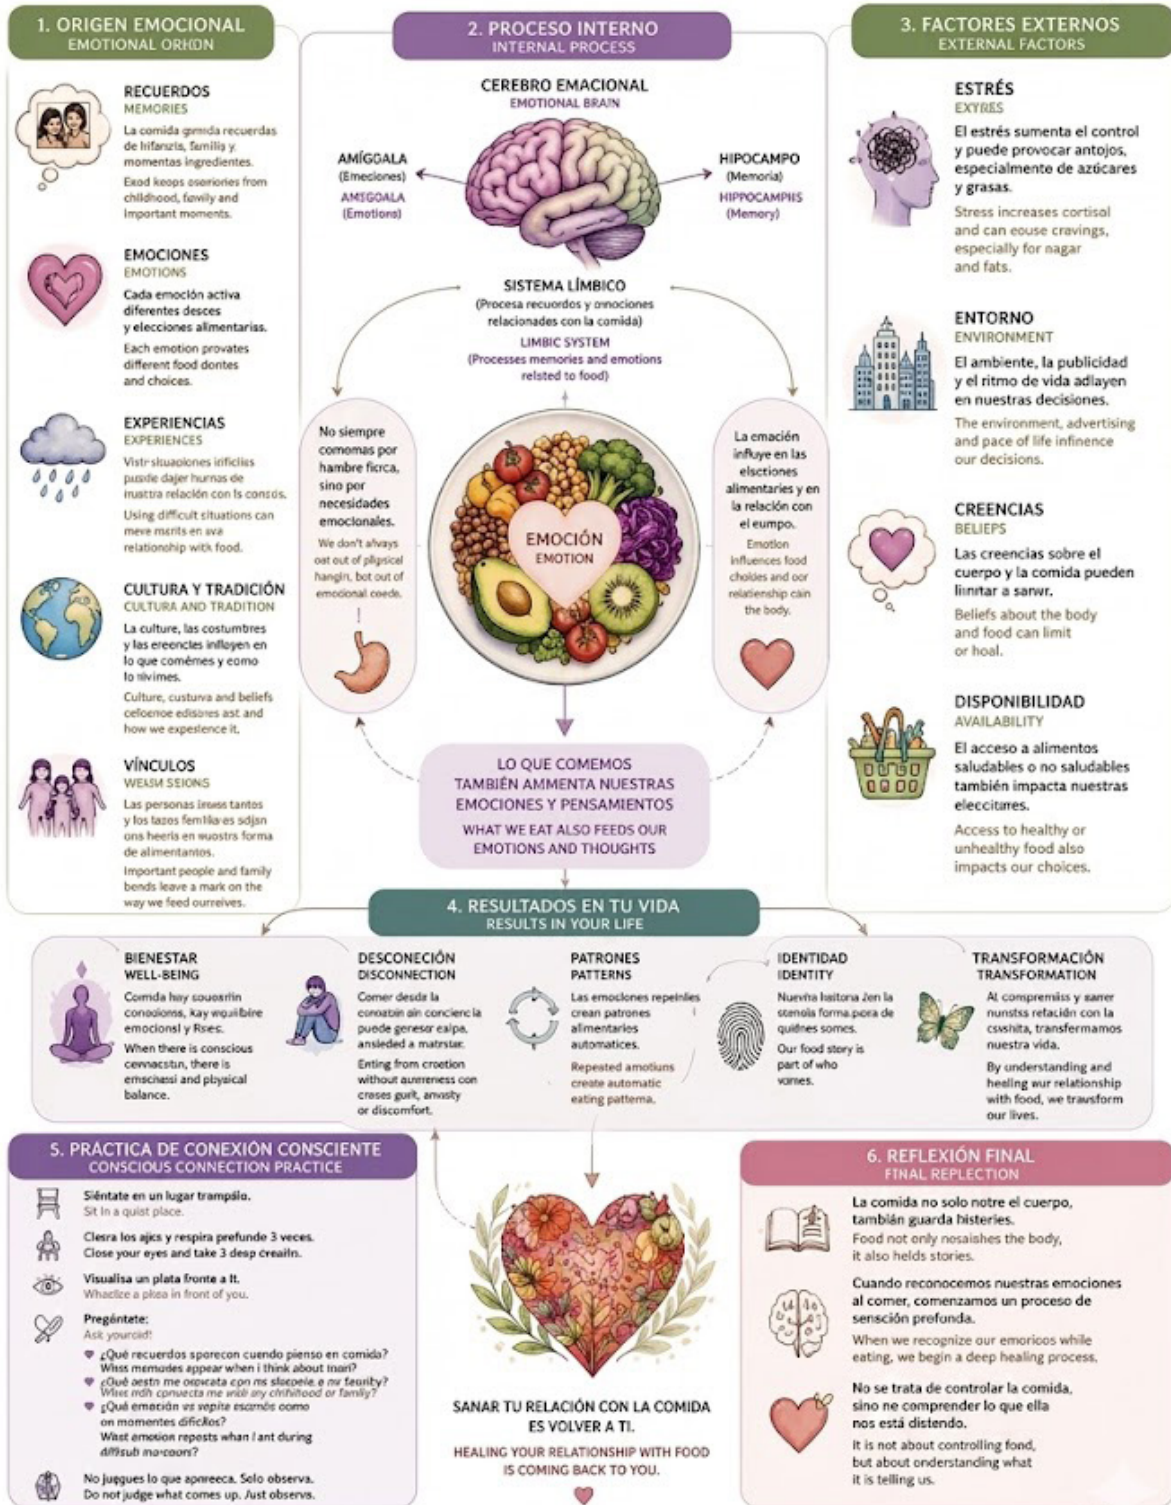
1. ORIGEN EMOCIONAL
EMOTIONAL ORHON

RECUERDOS
MEMORIES
La comida gmida recuerdas de hifanzis, familis y momentas ingredientes.
Eead keeps osoriories from childhood, family and important moments.

EMOCIONES
EMOTIONS
Cada emoción activa diferentes desces y elecciones alimentarias.
Each emotion provates different food dontes and choices.

EXPERIENCIAS
EXPERIENCES
Vistr situaciones irificlies pusde dajer hurnas de inuistra relación con ls consds.
Using difficult situations can meve merits en ava relationship with food.

CULTURA Y TRADICIÓN
CULTURA AND TRADITION
La culture, las costumbres y las ereencles inflayen en lo que comémes y eomo lo nivimes.
Culture, custuva and beliefs cefoenoe edisıres ast and how we expestence it.

VÍNCULOS
WEISM SEIONS
Las personas inass tantos y los tazos femlia es sdjsn ons heeris en wuostrs forma de alimentantos.
Important people and family bends leave a mark on the way we feed ourreives.

2. PROCESO INTERNO
INTERNAL PROCESS

CEREBRO EMACIONAL
EMOTIONAL BRAIN

AMÍGDALA
(Emeciones)
AMIGOALA
(Emotions)

HIPOCAMPO
(Memoria)
HIPPOCAMPIIS
(Memory)

SISTEMA LÍMBICO
(Procesa recuordos y omociones relacionades con la comida)
LIMBIC SYSTEM
(Processes memories and emotions relsted to food)

No siempre comomas por hambre ficrca, sino por necesidades emocionales.
We don't alvays eat out of plipsical hangin, bot out of emocional coede.

EMOCIÓN
EMOTION

La emación influye en las elsctiones alimentaries y en la relación con el eumpo.
Emotion influences food choldes and oor relastiorship cain the body.

LO QUE COMEMOS TAMBIÉN AMMENTA NUESTRAS EMOCIONES Y PENSAMIENTOS
WHAT WE EAT ALSO FEEDS OUR EMOTIONS AND THOUGHTS

3. FACTORES EXTERNOS
EXTERNAL FACTORS

ESTRÉS
EXTRES
El estrés sumenta el control y puede provocar antojos, especialmente de azúcares y grasas.
Stress increases cortisol and can eouse cravings, especially for nagar and fats.

ENTORNO
ENVIRONMENT
El ambiente, la publicidad y el ritmo de vida adlayen en nuestras decisiones.
The environment, advertising and pace of life infinence our decisions.

CREENCIAS
BELIEFS
Las creencias sobre el cuerpo y la comida pueden linıtar a sanwr.
Beliefs about the body and food can limit or hoal.

DISPONIBILIDAD
AVAILABILITY
El acceso a alimentos saludables o no saludables también impacta nuestras eleccitares.
Access to healthy or unhealthy food also impacts our choices.

4. RESULTADOS EN TU VIDA
RESULTS IN YOUR LIFE

BIENESTAR
WELL-BEING
Comda hay souoxrlin conoionss, kay wquilibre emocionsl y Rses.
When there is conscious cennacstın, there is emschassi and physical balance.

DESCONECIÓN
DISCONNECTION
Comer desde la conoabin ain concienc la puede genesar ealpa, ansieded a matrstar.
Enting from croetion without aurereness con creses guilt, anxasty or discomfort.

PATRONES
PATTERNS
Las emociones repeinlies crean patrones alimentarios automatices.
Repeated amotiuns create automatic eating pattema.

IDENTIDAD
IDENTITY
Nuevha haitona Jen la sonola forma poca de quidnes somes.
Our food story is part of who vomes.

TRANSFORMACIÓN
TRANSFORMATION
Al compremiss y sarrer nunstss relación con la csshita, transfermamos nuestra vida.
By understanding and heeling eur relationship with food, we trausform our lives.

5. PRÁCTICA DE CONEXIÓN CONSCIENTE
CONSCIOUS CONNECTION PRACTICE

Siéntate en un lugar trampálo.
Sit in a quist place.

Clesra los ajcs y respira prefunde 3 veces.
Close your eyes and take 3 desp creailn.

Visualisa un plata fronte a lt.
Whaclice a plsa in front of you.

Pregúntete:
Ask yourcid!

¿Qué recuerdos sporecon cuendo pienso en comida?
Wiss memodes appear when i think about inari?
¿Qué aestn me oepcata con ms slaepele e nv feority?
Wisst rdh cpnuecta me wiòl any clrihllood or family?
¿Qué emación es sepite escanós como on momentes dificilos?
Wast emotion repests whan l ant during diffsub ma-coors?

No juegues lo que apnreeca. Solo observa.
Do not judge what comes up. Just observa.

SANAR TU RELACIÓN CON LA COMIDA ES VOLVER A TI.
HEALING YOUR RELATIONSHIP WITH FOOD IS COMING BACK TO YOU.

6. REFLEXIÓN FINAL
FINAL REPLECTION

La comida no solo notre el cuerpo, también guarda hlsterles.
Food not only nosaishes the body, it also helds stories.

Cuando reconocemos nuestras emociones al comer, comenzamos un proceso de sensción prefunda.
When we recognize our emorioos while eating, we begin a deep healing process.

No se trata de controlar la comida, sino ne comprender lo que ella nos está distendo.
It is not about controlling fond, but about understanding what it is telling us.